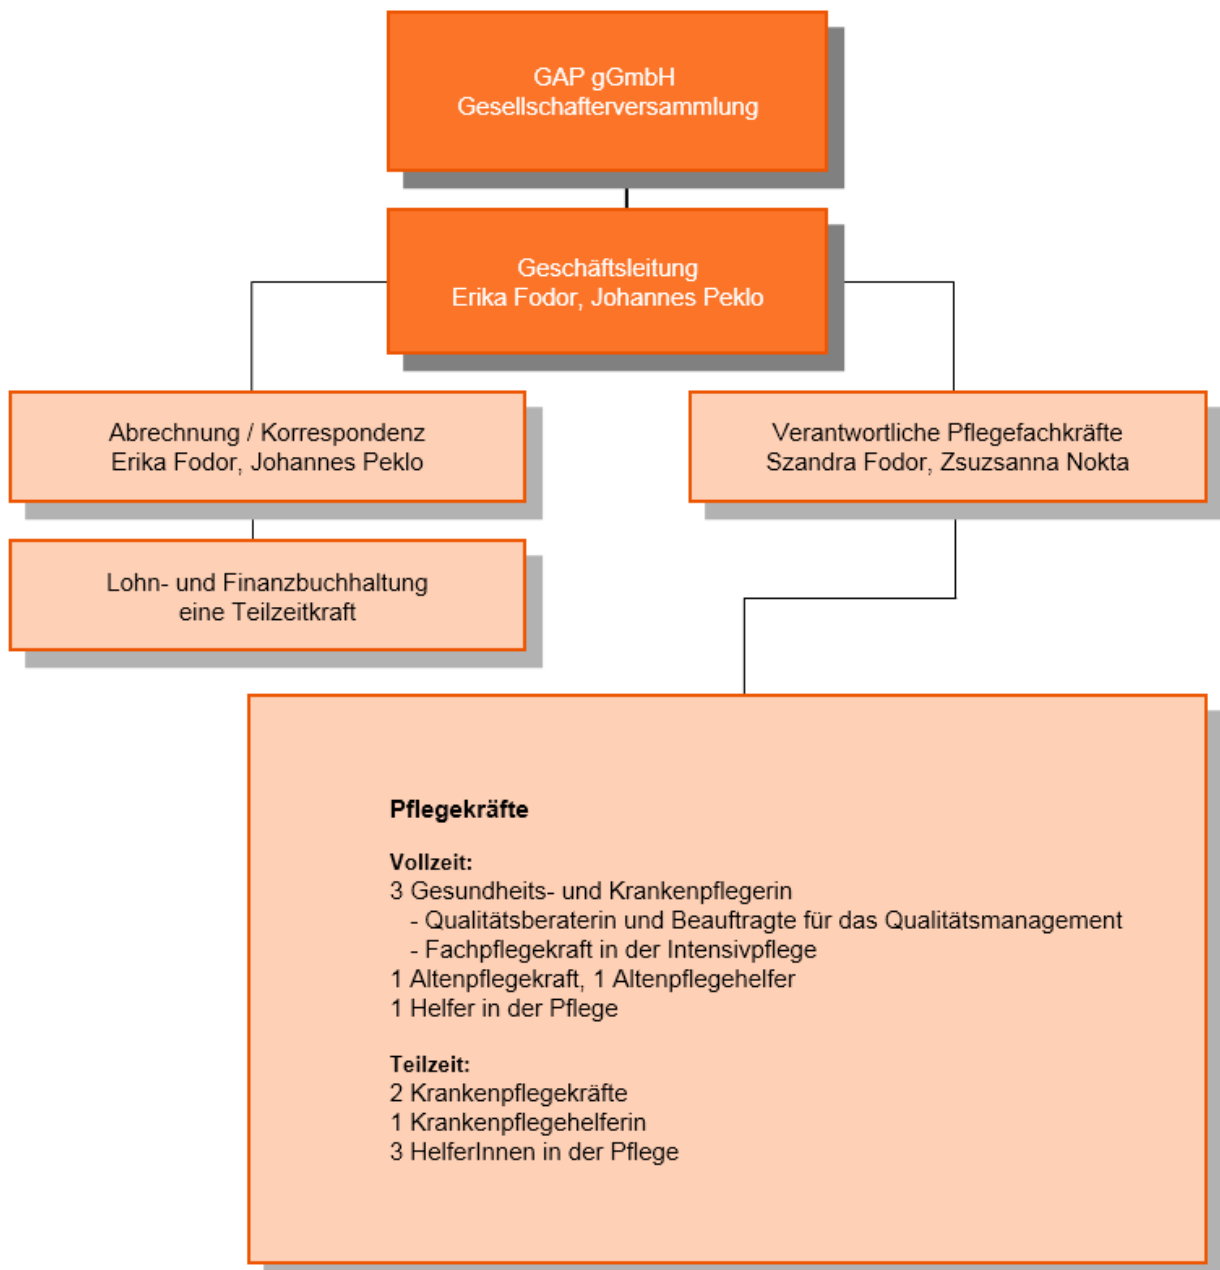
GAP gGmbH
Gesellschafterversammlung

Geschäftsleitung
Erika Fodor, Johannes Peklo

Abrechnung / Korrespondenz
Erika Fodor, Johannes Peklo

Lohn- und Finanzbuchhaltung
eine Teilzeitkraft

Verantwortliche Pflegefachkräfte
Szandra Fodor, Zsuzsanna Nokta

**Pflegekräfte**

**Vollzeit:**
3 Gesundheits- und Krankenpflegerin
- Qualitätsberaterin und Beauftragte für das Qualitätsmanagement
- Fachpflegekraft in der Intensivpflege
1 Altenpflegekraft, 1 Altenpflegehelfer
1 Helfer in der Pflege

**Teilzeit:**
2 Krankenpflegekräfte
1 Krankenpflegehelferin
3 HelferInnen in der Pflege